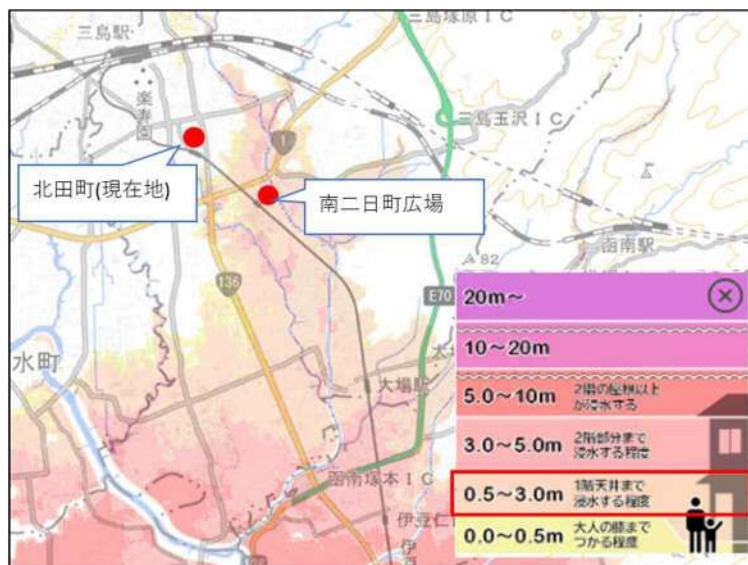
三島駅
三島塚原IC
三島玉沢IC
楽寿園
1
北田町(現在地)
南二日町広場
函南駅
136
E70
水町
大場駅
函南塚本IC
伊豆仁
20m～
10～20m
5.0～10m 2階の屋根以上が浸水する
3.0～5.0m 2階部分まで浸水する程度
0.5～3.0m 1階天井まで浸水する程度
0.0～0.5m 大人の膝までつかる程度